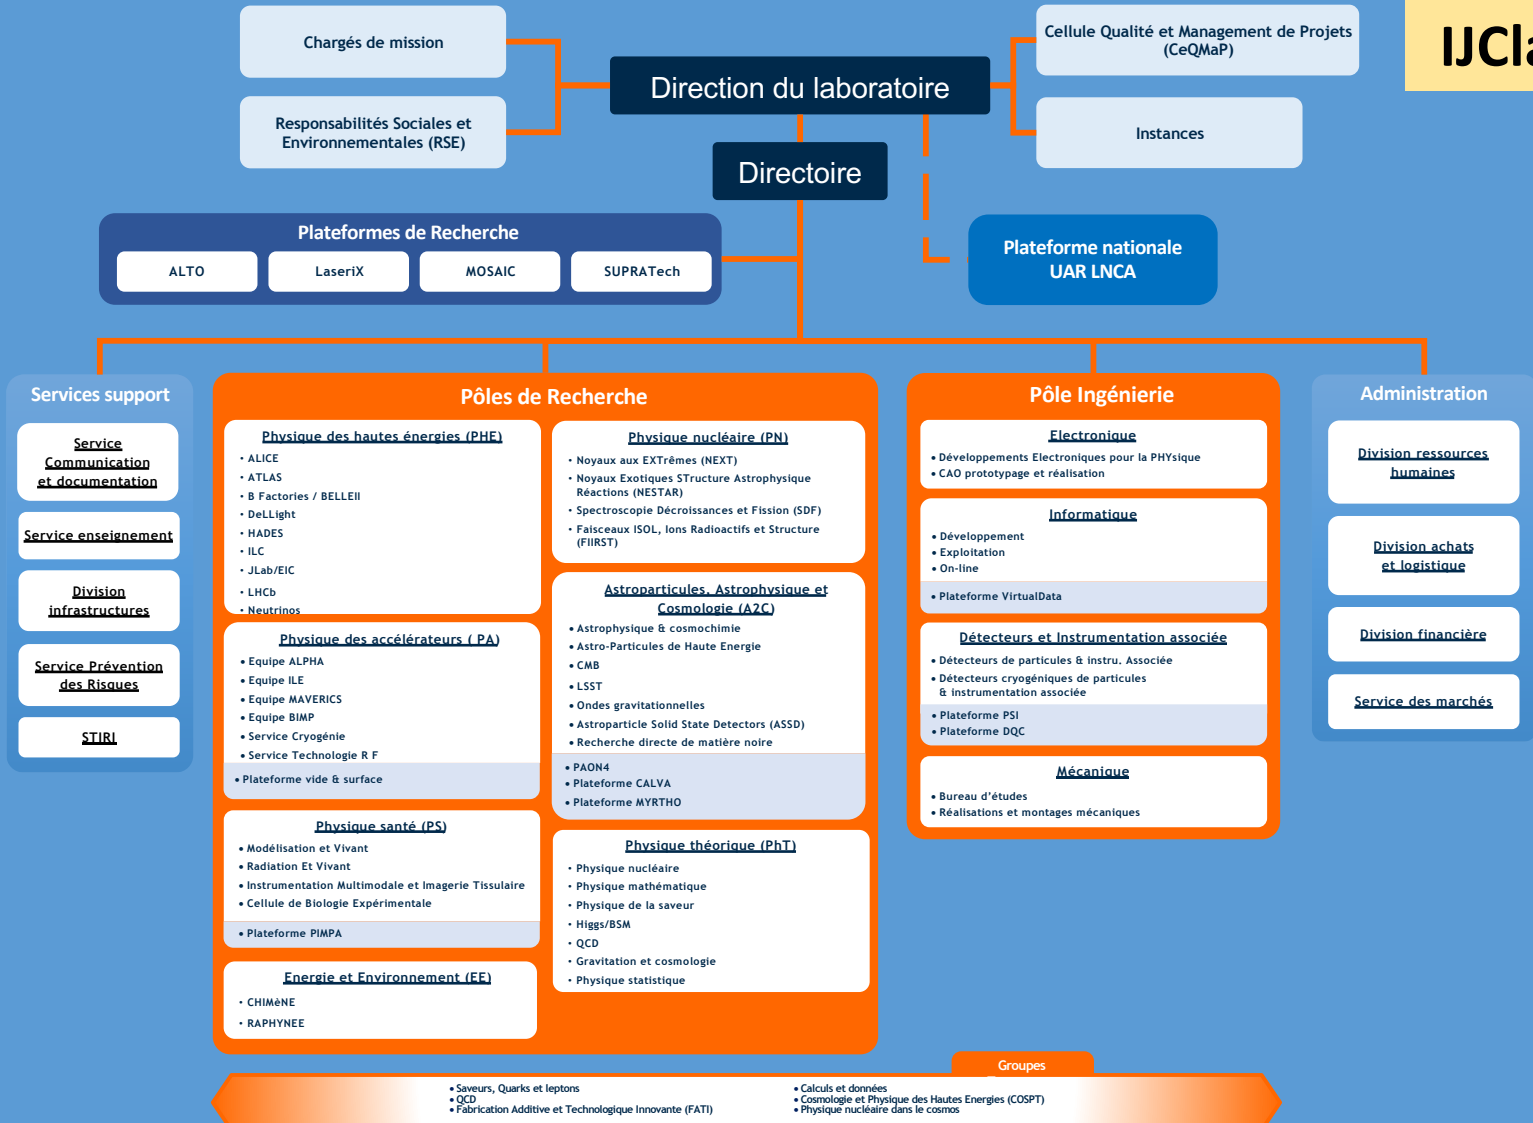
Chargés de mission

Responsabilités Sociales et Environnementales (RSE)

Direction du laboratoire

Cellule Qualité et Management de Projets (CeQMaP)

Instances

IJCla

Directoire

Plateformes de Recherche

ALTO

LaseriX

MOSAIC

SUPRATech

Plateforme nationale UAR LNCA

Services support

Service Communication et documentation

Service enseignement

Division infrastructures

Service Prévention des Risques

STIRI

Pôles de Recherche

Physique des hautes énergies (PHE)
• ALICE
• ATLAS
• B Factories / BELLEII
• DeLLight
• HADES
• ILC
• JLab/EIC
• LHCb
• Neutrinos

Physique nucléaire (PN)
• Noyaux aux EXTrêmes (NEXT)
• Noyaux Exotiques STructure Astrophysique Réactions (NESTAR)
• Spectroscopie Décroissances et Fission (SDF)
• Faisceaux ISOL, Ions Radioactifs et Structure (FIIRST)

Physique des accélérateurs ( PA)
• Equipe ALPHA
• Equipe ILE
• Equipe MAVERICS
• Equipe BIMP
• Service Cryogénie
• Service Technologie R F
• Plateforme vide & surface

Astroparticules, Astrophysique et Cosmologie (A2C)
• Astrophysique & cosmochimie
• Astro-Particules de Haute Energie
• CMB
• LSST
• Ondes gravitationnelles
• Astroparticle Solid State Detectors (ASSD)
• Recherche directe de matière noire
• PAON4
• Plateforme CALVA
• Plateforme MYRTHO

Physique santé (PS)
• Modélisation et Vivant
• Radiation Et Vivant
• Instrumentation Multimodale et Imagerie Tissulaire
• Cellule de Biologie Expérimentale
• Plateforme PIMPA

Physique théorique (PhT)
• Physique nucléaire
• Physique mathématique
• Physique de la saveur
• Higgs/BSM
• QCD
• Gravitation et cosmologie
• Physique statistique

Energie et Environnement (EE)
• CHIMèNE
• RAPHYNEE

Pôle Ingénierie

Electronique
• Développements Electroniques pour la PHYsique
• CAO prototypage et réalisation

Informatique
• Développement
• Exploitation
• On-line
• Plateforme VirtualData

Détecteurs et Instrumentation associée
• Détecteurs de particules & instru. Associée
• Détecteurs cryogéniques de particules & instrumentation associée
• Plateforme PSI
• Plateforme DQC

Mécanique
• Bureau d'études
• Réalisations et montages mécaniques

Administration

Division ressources humaines

Division achats et logistique

Division financière

Service des marchés

Groupes
• Saveurs, Quarks et leptons
• QCD
• Fabrication Additive et Technologique Innovante (FATI)
• Calculs et données
• Cosmologie et Physique des Hautes Energies (COSPT)
• Physique nucléaire dans le cosmos